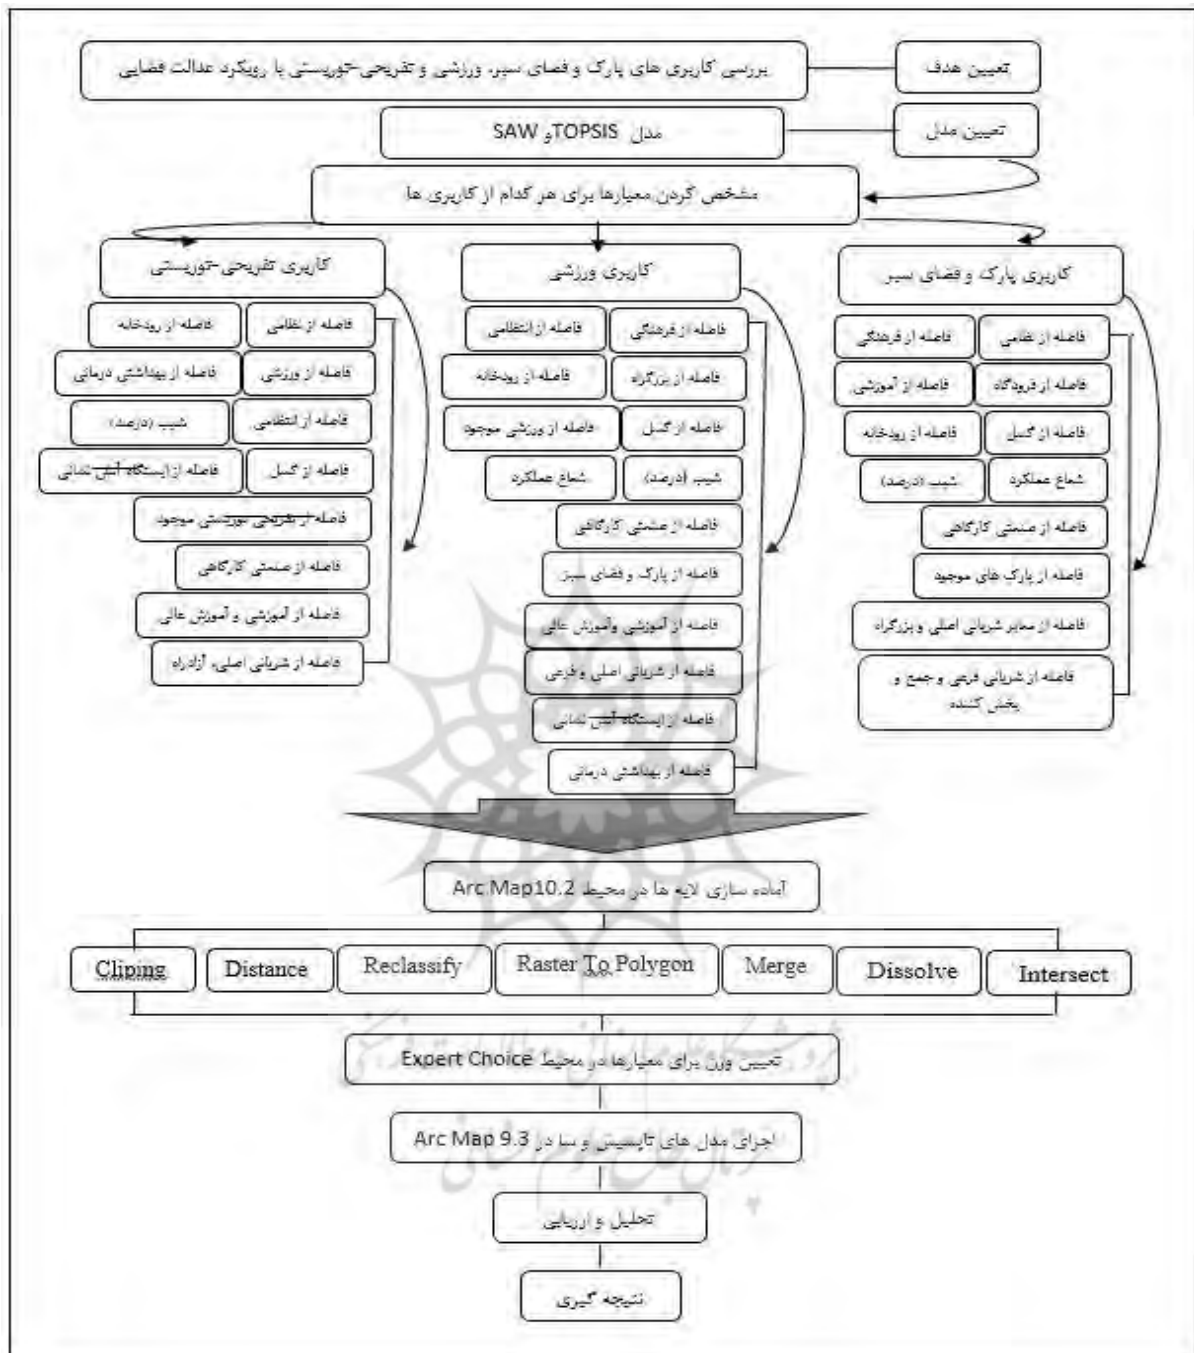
تعیین هدف

بررسی کاربری های پارک و فضای سبز، ورزشی و تفریحی-توریستی با رویکرد عدالت فضایی

تعیین مدل

مدل TOPSIS و SAW

مشخص کردن معیارها برای هر کدام از کاربری ها

کاربری پارک و فضای سبز

فاصله از نظامی
فاصله از فرهنگی
فاصله از فرودگاه
فاصله از آموزشی
فاصله از گسل
فاصله از رودخانه
شعاع عملکرد
شیب (درصد)
فاصله از صنعتی کارگاهی
فاصله از پارک های موجود
فاصله از معابر شریانی اصلی و بزرگراه
فاصله از شریانی فرعی و جمع و پخش کننده

کاربری ورزشی

فاصله از فرهنگی
فاصله از انتظامی
فاصله از بزرگراه
فاصله از رودخانه
فاصله از گسل
فاصله از ورزشی موجود
شیب (درصد)
شعاع عملکرد
فاصله از صنعتی کارگاهی
فاصله از پارک و فضای سبز
فاصله از آموزشی وآموزش عالی
فاصله از شریانی اصلی وفرعی
فاصله از ایستگاه آتش نشانی
فاصله از بهداشتی درمانی

کاربری تفریحی-توریستی

فاصله از نظامی
فاصله از رودخانه
فاصله از ورزشی
فاصله از بهداشتی درمانی
فاصله از انتظامی
شیب (درصد)
فاصله از گسل
فاصله از ایستگاه آتش نشانی
فاصله از تفریحی توریستی موجود
فاصله از صنعتی کارگاهی
فاصله از آموزشی و آموزش عالی
فاصله از شریانی اصلی، آزادراه

آماده سازی لایه ها در محیط Arc Map10.2

| Cliping | Distance | Reclassify | Raster To Polygon | Merge | Dissolve | Intersect |
|---|---|---|---|---|---|---|

تعیین وزن برای معیارها در محیط Expert Choice

اجرای مدل های تاپسیس و سا در Arc Map 9.3

تحلیل و ارزیابی

نتیجه گیری